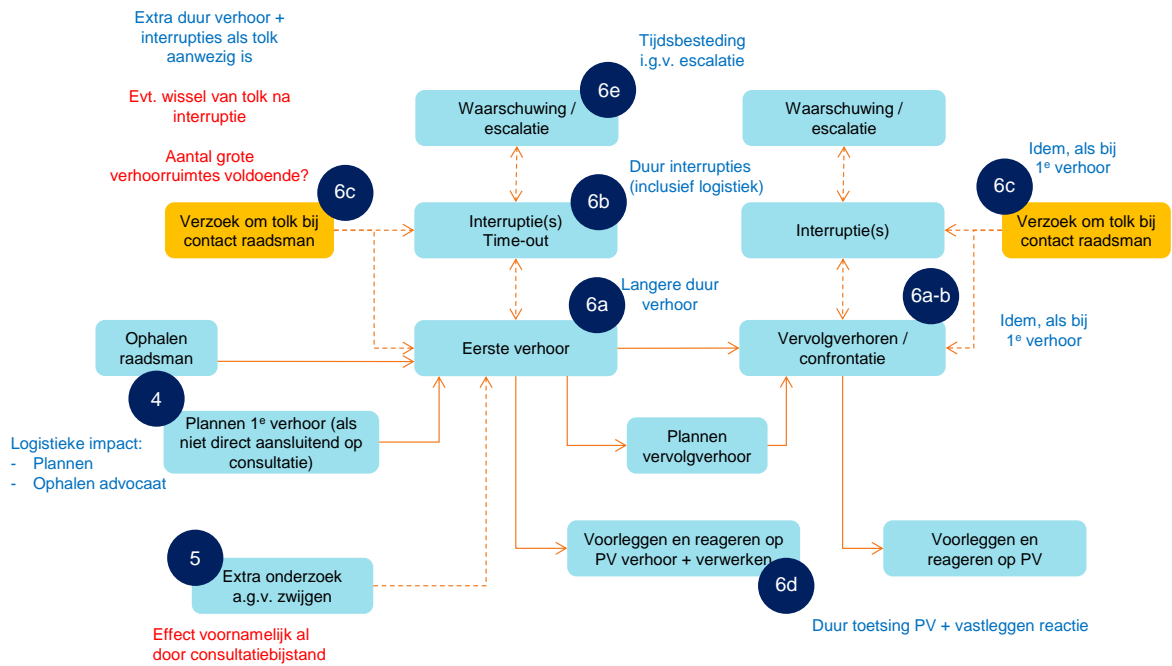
Extra duur verhoor + interrupties als tolk aanwezig is

Evt. wissel van tolk na interruptie

Aantal grote verhoorruimtes voldoende?

Tijdsbesteding i.g.v. escalatie

6e

Waarschuwing / escalatie

Waarschuwing / escalatie

Idem, als bij 1$^e$ verhoor

Duur interrupties (inclusief logistiek)

6c

6b

6c

Verzoek om tolk bij contact raadsman

Interruptie(s) Time-out

Interruptie(s)

Verzoek om tolk bij contact raadsman

Langere duur verhoor

6a

6a-b

Idem, als bij 1$^e$ verhoor

Ophalen raadsman

Eerste verhoor

Vervolgverhoren / confrontatie

4

Plannen 1$^e$ verhoor (als niet direct aansluitend op consultatie)

Logistieke impact:
- Plannen
- Ophalen advocaat

Plannen vervolgverhoor

5

Extra onderzoek a.g.v. zwijgen

Voorleggen en reageren op PV verhoor + verwerken

6d

Voorleggen en reageren op PV

Effect voornamelijk al door consultatiebijstand

Duur toetsing PV + vastleggen reactie